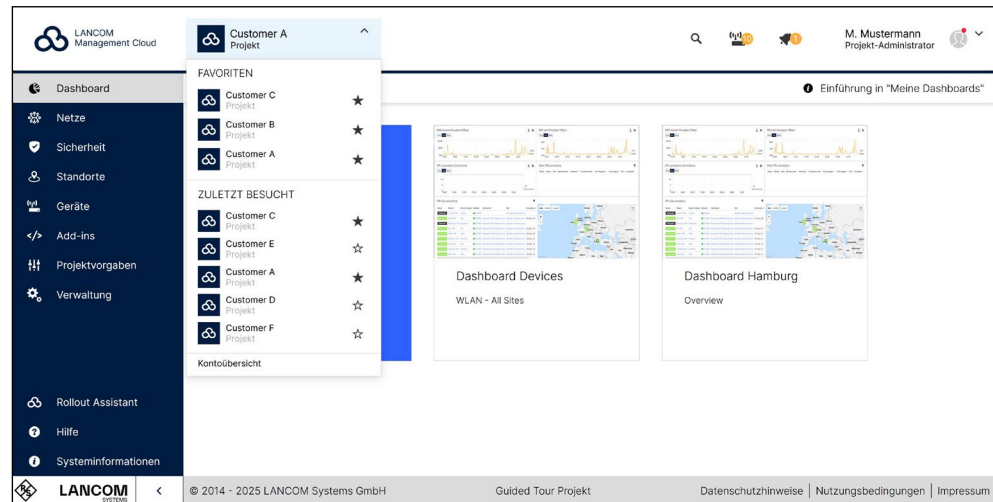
LANCOM Management Cloud

Customer A
Projekt

FAVORITEN
Customer C
Projekt
Customer B
Projekt
Customer A
Projekt

ZULETZT BESUCHT
Customer C
Projekt
Customer E
Projekt
Customer A
Projekt
Customer D
Projekt
Customer F
Projekt

Kontoübersicht

M. Mustermann
Projekt-Administrator

Dashboard
Netze
Sicherheit
Standorte
Geräte
Add-ins
Projektvorgaben
Verwaltung

Einführung in "Meine Dashboards"

Dashboard Devices
WLAN - All Sites

Dashboard Hamburg
Overview

Rollout Assistant
Hilfe
Systeminformationen

LANCOM SYSTEMS

© 2014 - 2025 LANCOM Systems GmbH

Guided Tour Projekt

Datenschutzhinweise | Nutzungsbedingungen | Impressum